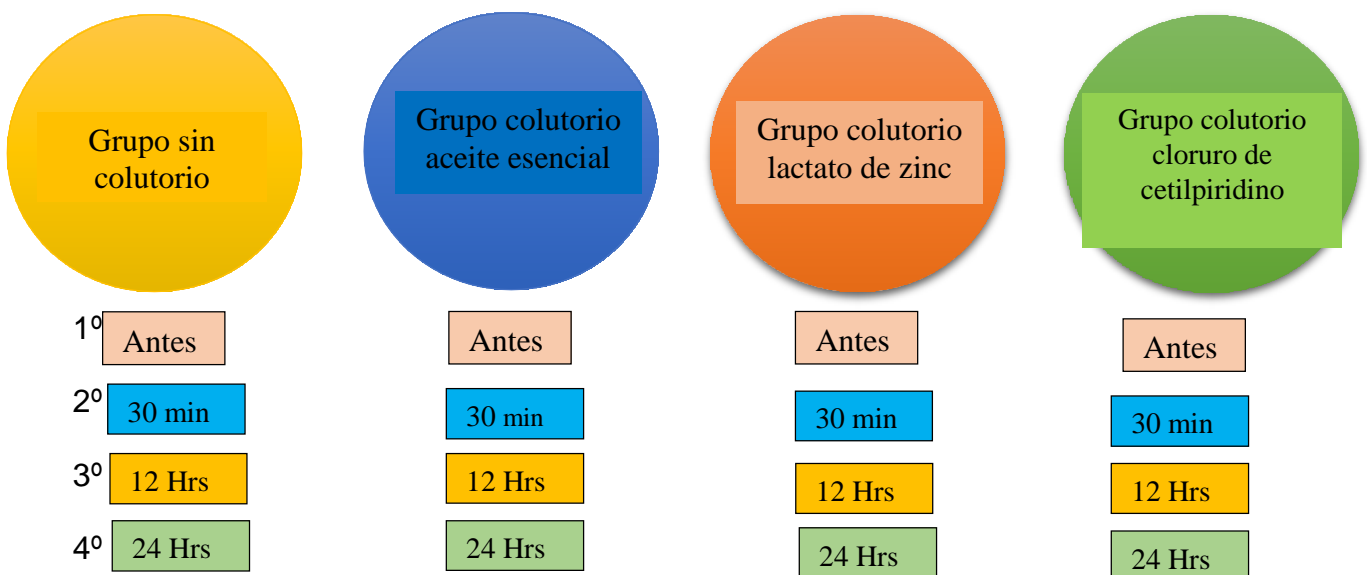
Grupo sin colutorio

Grupo colutorio aceite esencial

Grupo colutorio lactato de zinc

Grupo colutorio cloruro de cetilpiridino

1º Antes
2º 30 min
3º 12 Hrs
4º 24 Hrs

Antes
30 min
12 Hrs
24 Hrs

Antes
30 min
12 Hrs
24 Hrs

Antes
30 min
12 Hrs
24 Hrs